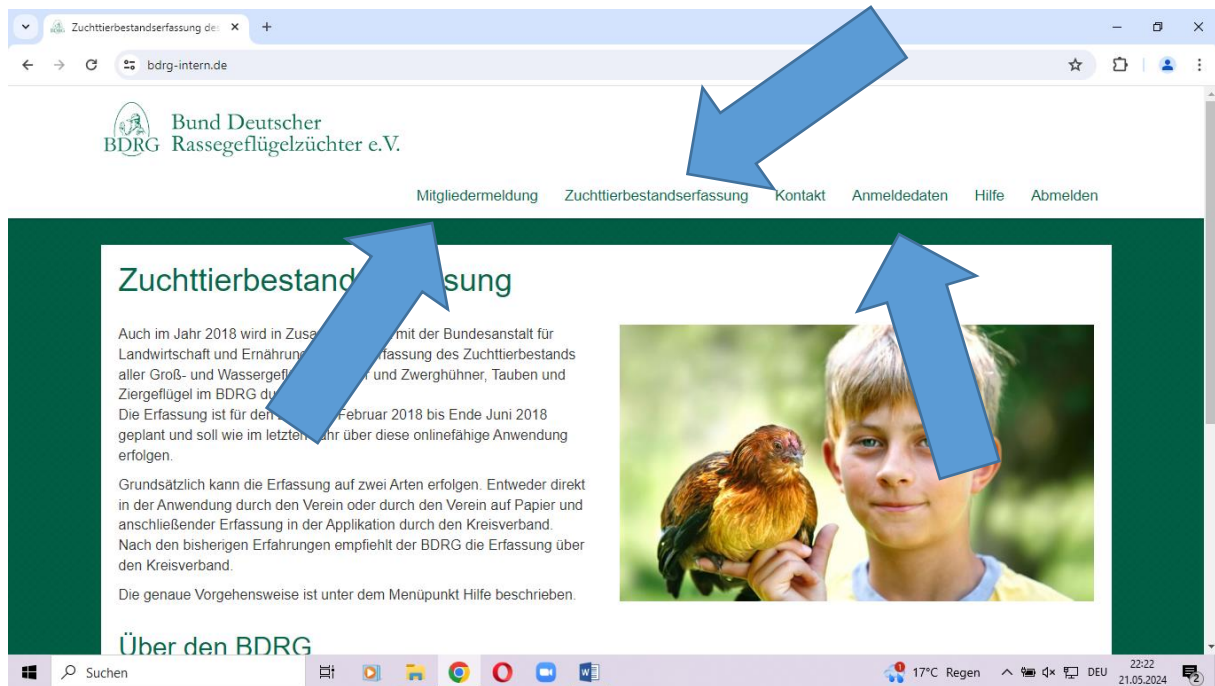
Zuchttierbestandserfassung de ×  +

bdrg-intern.de

BDRG Bund Deutscher Rassegeflügelzüchter e.V.

Mitgliedermeldung Zuchttierbestandserfassung Kontakt Anmeldedaten Hilfe Abmelden

Zuchttierbestand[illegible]ssung

Auch im Jahr 2018 wird in Zusa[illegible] mit der Bundesanstalt für Landwirtschaft und Ernährung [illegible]rfassung des Zuchttierbestands aller Groß- und Wassergefl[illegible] und Zwerghühner, Tauben und Ziergeflügel im BDRG du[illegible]
Die Erfassung ist für den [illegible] Februar 2018 bis Ende Juni 2018 geplant und soll wie im letzten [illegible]ahr über diese onlinefähige Anwendung erfolgen.

Grundsätzlich kann die Erfassung auf zwei Arten erfolgen. Entweder direkt in der Anwendung durch den Verein oder durch den Verein auf Papier und anschließender Erfassung in der Applikation durch den Kreisverband. Nach den bisherigen Erfahrungen empfiehlt der BDRG die Erfassung über den Kreisverband.

Die genaue Vorgehensweise ist unter dem Menüpunkt Hilfe beschrieben.

Über den BDRG

Suchen

17°C Regen DEU 22:22 21.05.2024